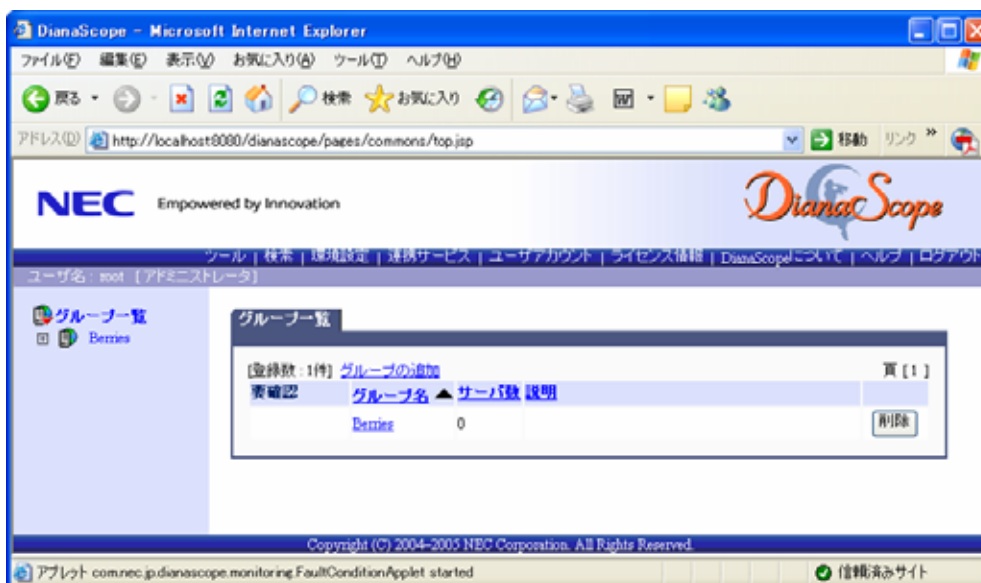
DianaScope - Microsoft Internet Explorer

ファイル(F) 編集(E) 表示(V) お気に入り(A) ツール(T) ヘルプ(H)

戻る 検索 お気に入り

アドレス(D) http://localhost:8080/dianascope/pages/commons/top.jsp

移動 リンク »

NEC Empowered by Innovation

DianaScope

ツール | 検索 | 環境設定 | 連携サービス | ユーザアカウント | ライセンス情報 | DianaScopeについて | ヘルプ | ログアウト

ユーザ名 : root [アドミニストレータ]

グループ一覧
Berries

グループ一覧

[登録数 : 1件] グループの追加

頁 [ 1 ]

| 要確認 | グループ名 ▲ | サーバ数 | 説明 | |
|---|---|---|---|---|
| | Berries | 0 | | 削除 |

Copyright (C) 2004-2005 NEC Corporation. All Rights Reserved.

アプレット com.nec.jp.dianascope.monitoring.FaultConditionApplet started

信頼済みサイト